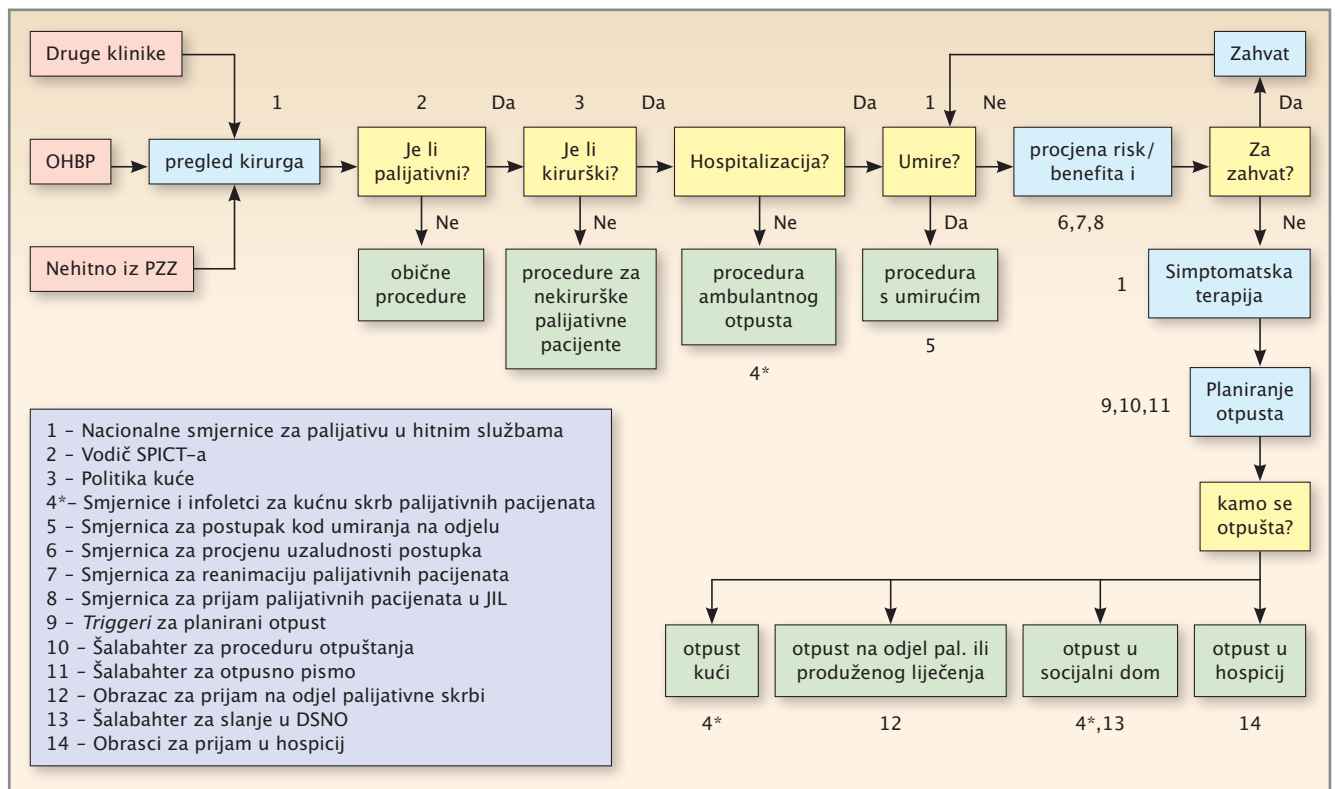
Druge klinike

OHBP

Nehitno iz PZZ

1

pregled kirurga

2

Je li palijativni?

Da

Ne

obične procedure

3

Je li kirurški?

Da

Ne

procedure za nekirurške palijativne pacijente

Hospitalizacija?

Da

Ne

procedura ambulantnog otpusta

4*

1

Umire?

Ne

Da

procedura s umirućim

5

procjena risk/ benefita i

6,7,8

Zahvat

Da

Za zahvat?

Ne

1

Simptomatska terapija

9,10,11

Planiranje otpusta

kamo se otpušta?

otpust kući

4*

otpust na odjel pal. ili produženog liječenja

12

otpust u socijalni dom

4*,13

otpust u hospicij

14

1 – Nacionalne smjernice za palijativu u hitnim službama
2 – Vodič SPICT–a
3 – Politika kuće
4*– Smjernice i infoletci za kućnu skrb palijativnih pacijenata
5 – Smjernica za postupak kod umiranja na odjelu
6 – Smjernica za procjenu uzaludnosti postupka
7 – Smjernica za reanimaciju palijativnih pacijenata
8 – Smjernica za prijam palijativnih pacijenata u JIL
9 – Triggeri za planirani otpust
10 – Šalabahter za proceduru otpuštanja
11 – Šalabahter za otpusno pismo
12 – Obrazac za prijam na odjel palijativne skrbi
13 – Šalabahter za slanje u DSNO
14 – Obrasci za prijam u hospicij